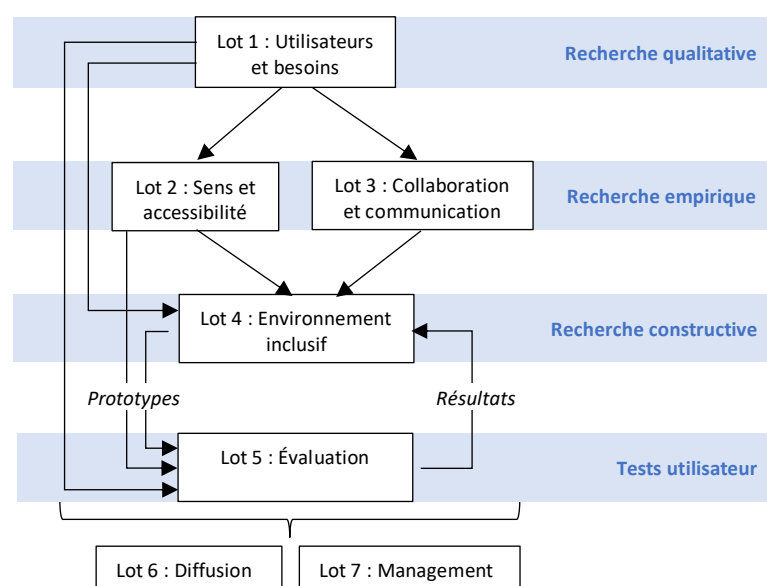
Lot 1 : Utilisateurs et besoins

Recherche qualitative

Lot 2 : Sens et accessibilité

Lot 3 : Collaboration et communication

Recherche empirique

Lot 4 : Environnement inclusif

Recherche constructive

Prototypes

Résultats

Lot 5 : Évaluation

Tests utilisateur

Lot 6 : Diffusion

Lot 7 : Management